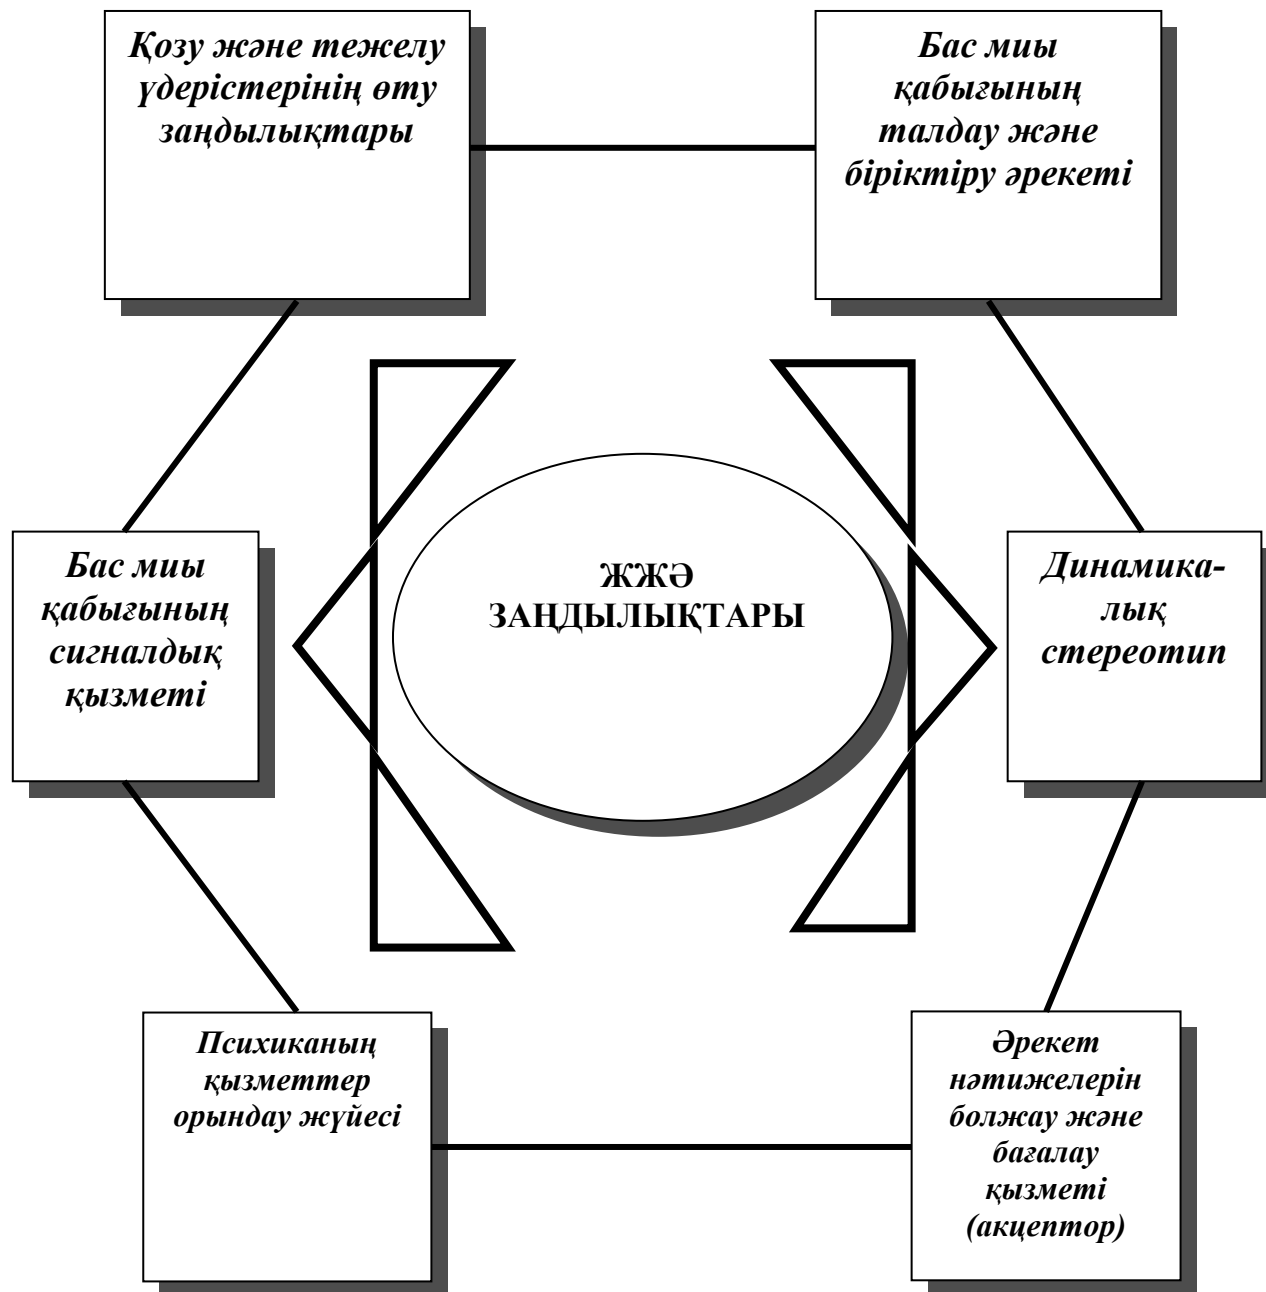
Қозу және тежелу үдерістерінің өту заңдылықтары

Бас миы қабығының талдау және біріктіру әрекеті

Бас миы қабығының сигналдық қызметі

ЖЖӘ ЗАҢДЫЛЫҚТАРЫ

Динамикалық стереотип

Психиканың қызметтер орындау жүйесі

Әрекет нәтижелерін болжау және бағалау қызметі (акцептор)